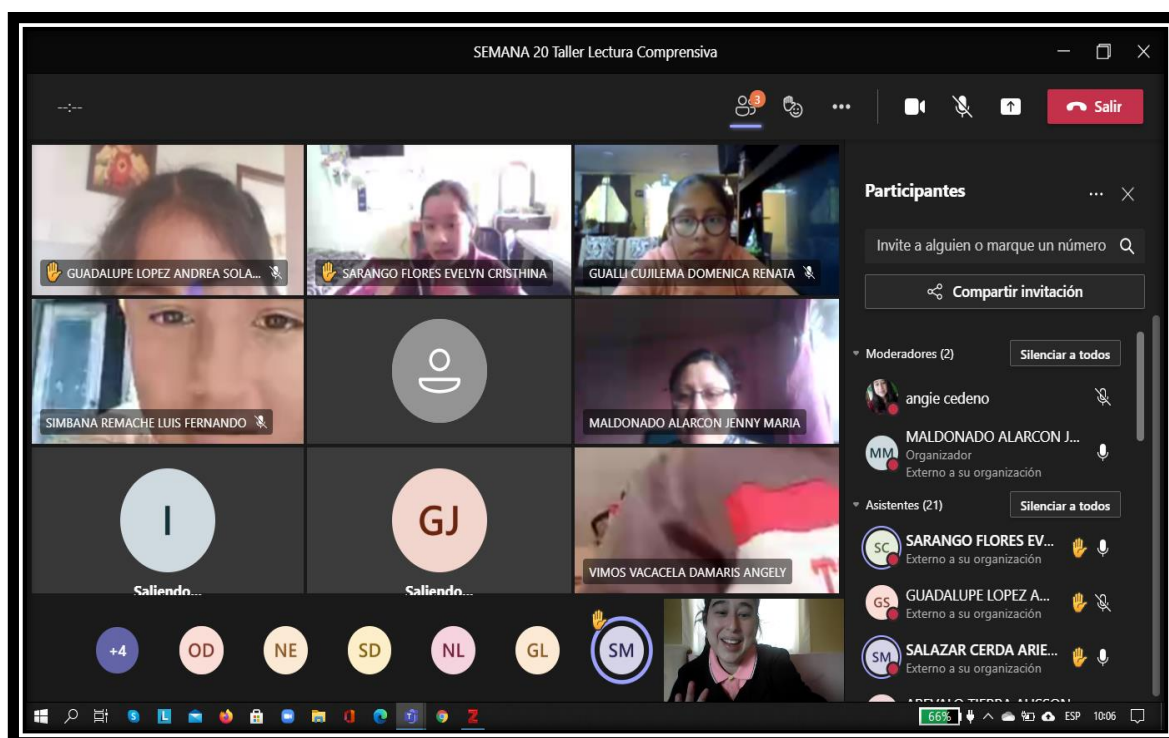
SEMANA 20 Taller Lectura Comprensiva

--:--

3

Salir

GUADALUPE LOPEZ ANDREA SOLA...

SARANGO FLORES EVELYN CRISTHINA

GUALLI CUJILEMA DOMENICA RENATA

SIMBANA REMACHE LUIS FERNANDO

MALDONADO ALARCON JENNY MARIA

I

Saliendo...

GJ

Saliendo...

VIMOS VACACELA DAMARIS ANGELY

+4 OD NE SD NL GL SM

Participantes

Invite a alguien o marque un número

Compartir invitación

Moderadores (2)

Silenciar a todos

angie cedeno

MM MALDONADO ALARCON J...
Organizador
Externo a su organización

Asistentes (21)

Silenciar a todos

SC SARANGO FLORES EV...
Externo a su organización

GS GUADALUPE LOPEZ A...
Externo a su organización

SM SALAZAR CERDA ARIE...
Externo a su organización

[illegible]

66% ESP 10:06